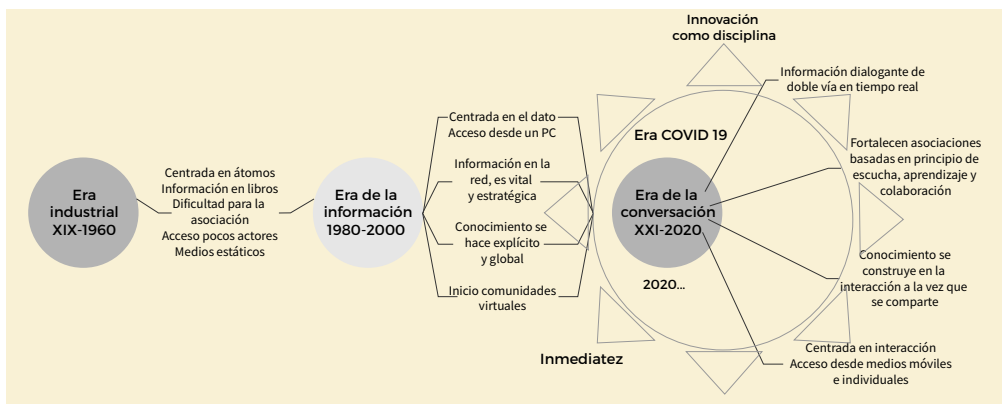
Era industrial XIX-1960

Centrada en átomos
Información en libros
Dificultad para la asociación
Acceso pocos actores
Medios estáticos

Era de la información 1980-2000

Centrada en el dato
Acceso desde un PC

Información en la red, es vital y estratégica

Conocimiento se hace explícito y global

Inicio comunidades virtuales

Innovación como disciplina

Era COVID 19

Era de la conversación XXI-2020

2020...

Inmediatez

Información dialogante de doble vía en tiempo real

Fortalecen asociaciones basadas en principio de escucha, aprendizaje y colaboración

Conocimiento se construye en la interacción a la vez que se comparte

Centrada en interacción
Acceso desde medios móviles e individuales